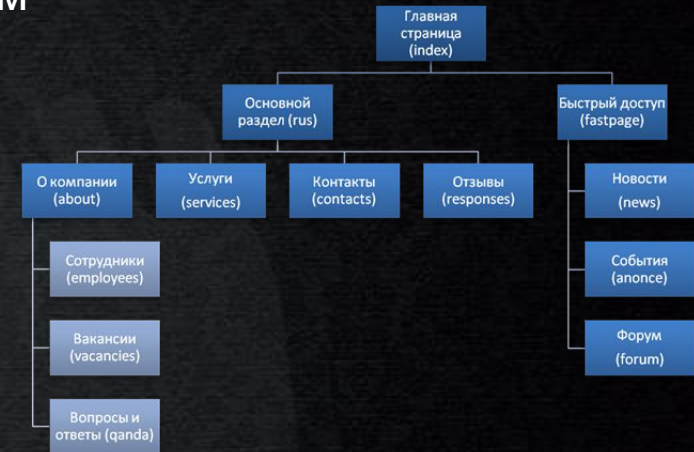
М

Главная страница (index)

Основной раздел (rus)

Быстрый доступ (fastpage)

О компании (about)

Услуги (services)

Контакты (contacts)

Отзывы (responses)

Новости (news)

Сотрудники (employees)

События (anonce)

Вакансии (vacancies)

Форум (forum)

Вопросы и ответы (qanda)